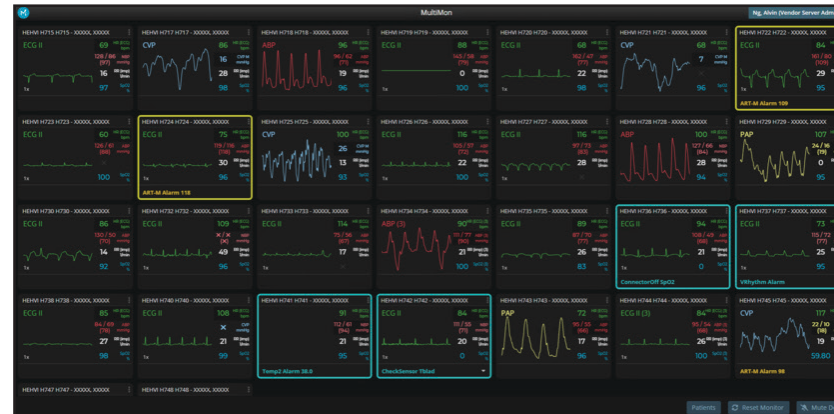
MultiMon

Ng, Alvin (Vendor Server Adm

HEHVI H715 H715 - XXXXX, XXXXX
ECG II
69
128 / 86
(97)
16
1x
97

HEHVI H717 H717 - XXXXX, XXXXX
CVP
86
16
28
98

HEHVI H718 H718 - XXXXX, XXXXX
ABP
96
19
96

HEHVI H719 H719 - XXXXX, XXXXX
ECG II
88
145 / 58
0
1x
100

HEHVI H720 H720 - XXXXX, XXXXX
ECG II
68
162 / 47
22
1x
98

HEHVI H721 H721 - XXXXX, XXXXX
CVP
68
7
96

HEHVI H722 H722 - XXXXX, XXXXX
ECG II
84
29
95
ART-M Alarm 109

HEHVI H723 H723 - XXXXX, XXXXX
ECG II
60
126 / 61
18
1x
100

HEHVI H724 H724 - XXXXX, XXXXX
ECG II
75
119 / 116
30
1x
96
ART-M Alarm 118

HEHVI H725 H725 - XXXXX, XXXXX
CVP
100
26
13
93

HEHVI H726 H726 - XXXXX, XXXXX
ECG II
116
22
1x
100

HEHVI H727 H727 - XXXXX, XXXXX
ECG II
116
97 / 73
20
1x
98

HEHVI H728 H728 - XXXXX, XXXXX
ABP
100
127 / 66
28
94

HEHVI H729 H729 - XXXXX, XXXXX
PAP
107
24 / 16
0
95

HEHVI H730 H730 - XXXXX, XXXXX
ECG II
86
130 / 50
14
1x
92

HEHVI H732 H732 - XXXXX, XXXXX
ECG II
109
X / X
49
1x
96

HEHVI H733 H733 - XXXXX, XXXXX
ECG II
114
75 / 56
17
1x

HEHVI H734 H734 - XXXXX, XXXXX
ABP (3)
90
21
100

HEHVI H735 H735 - XXXXX, XXXXX
ECG II
89
87 / 70
20
1x
83

HEHVI H736 H736 - XXXXX, XXXXX
ECG II
94
108 / 43
21
1x
0
ConnectorOff SpO2

HEHVI H737 H737 - XXXXX, XXXXX
ECG II
73
115 / 72
25
1x
95
VRhythm Alarm

HEHVI H738 H738 - XXXXX, XXXXX
ECG II
85
84 / 69
27
1x
98

HEHVI H740 H740 - XXXXX, XXXXX
ECG II
106
21
1x
99

HEHVI H741 H741 - XXXXX, XXXXX
91
112 / 43
29
95
Temp2 Alarm 38.0

HEHVI H742 H742 - XXXXX, XXXXX
ECG II
84
111 / 56
21
1x
0
CheckSensor Tblad

HEHVI H743 H743 - XXXXX, XXXXX
PAP
72
95 / 35
17
96

HEHVI H744 H744 - XXXXX, XXXXX
ECG II (3)
84
95 / 54
26
1x
100

HEHVI H745 H745 - XXXXX, XXXXX
CVP
117
22 / 10
59.80
ART-M Alarm 98

HEHVI H747 H747 - XXXXX, XXXXX
HEHVI H748 H748 - XXXXX, XXXXX

Patients
Reset Monitor
Mute